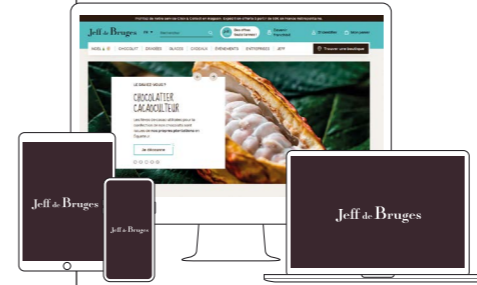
Jeff de Bruges

NOËL | CHOCOLAT | DRAGÉES | GLACES | CADEAUX | ÉVÈNEMENTS | ENTREPRISES | JEFF

Trouver une boutique

CHOCOLATIER CACAOCULTEUR

Je découvre

Jeff de Bruges

Jeff de Bruges

Jeff de Bruges